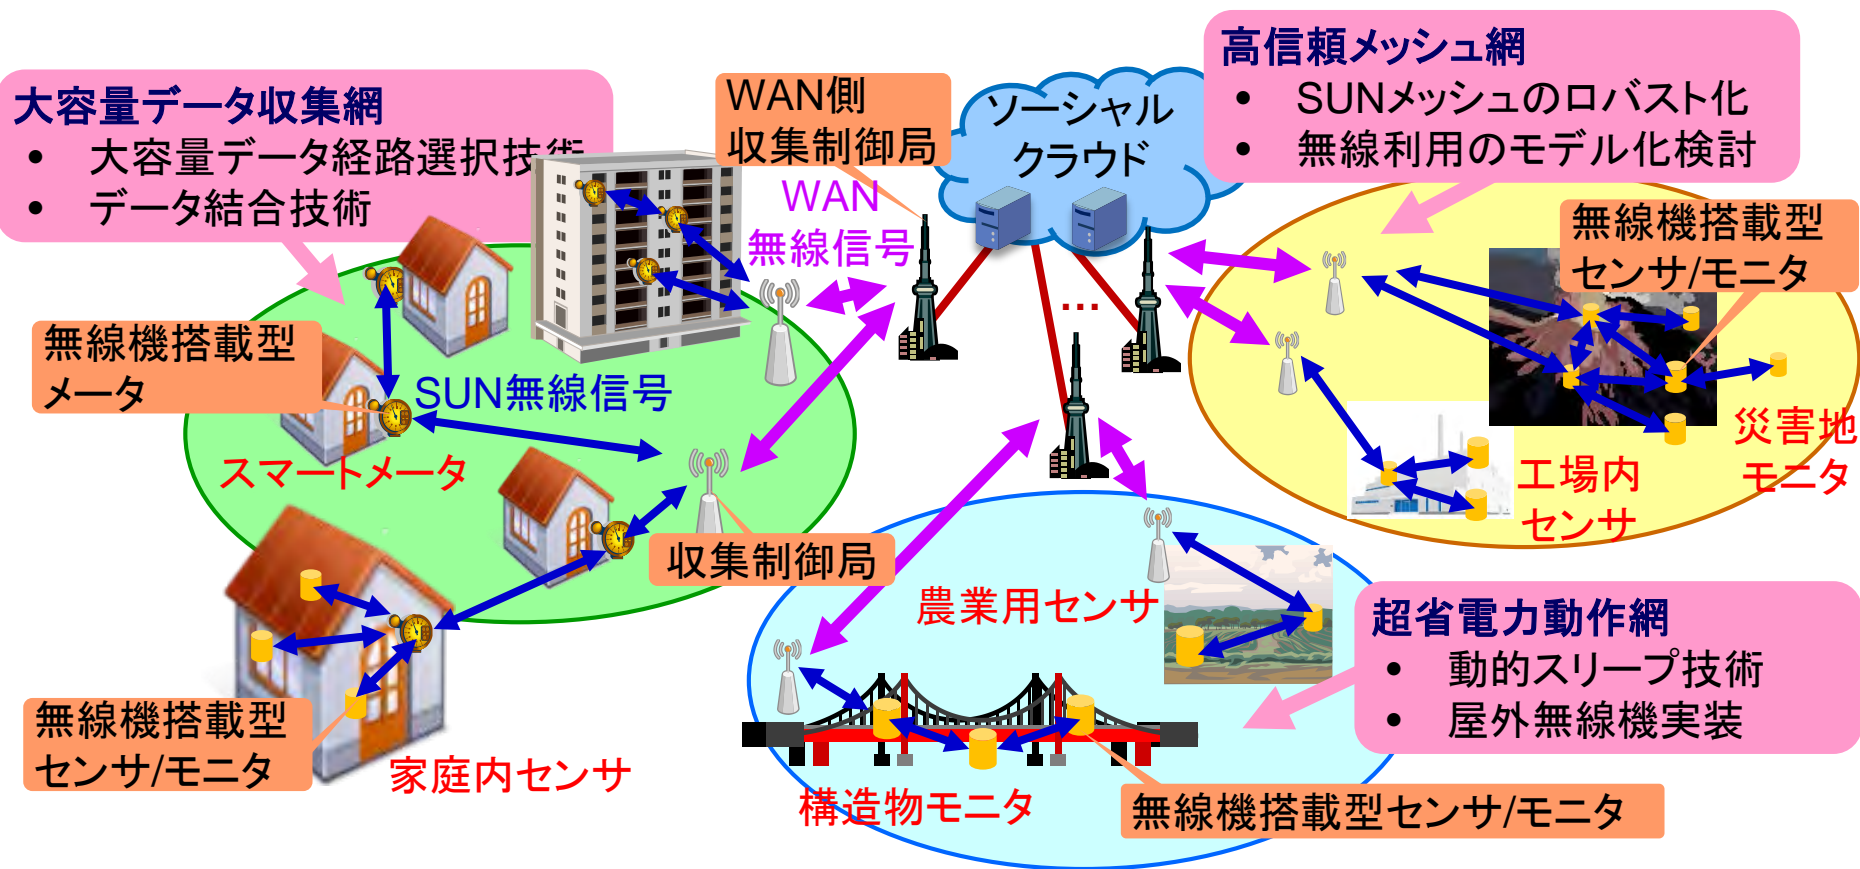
大容量データ収集網
• 大容量データ経路選択技術
• データ結合技術

WAN側
収集制御局

ソーシャル
クラウド

高信頼メッシュ網
• SUNメッシュのロバスト化
• 無線利用のモデル化検討

WAN
無線信号

無線機搭載型
センサ/モニタ

無線機搭載型
メータ

SUN無線信号

スマートメータ

…

災害地
モニタ

工場内
センサ

収集制御局

農業用センサ

超省電力動作網
• 動的スリープ技術
• 屋外無線機実装

無線機搭載型
センサ/モニタ

家庭内センサ

構造物モニタ

無線機搭載型センサ/モニタ